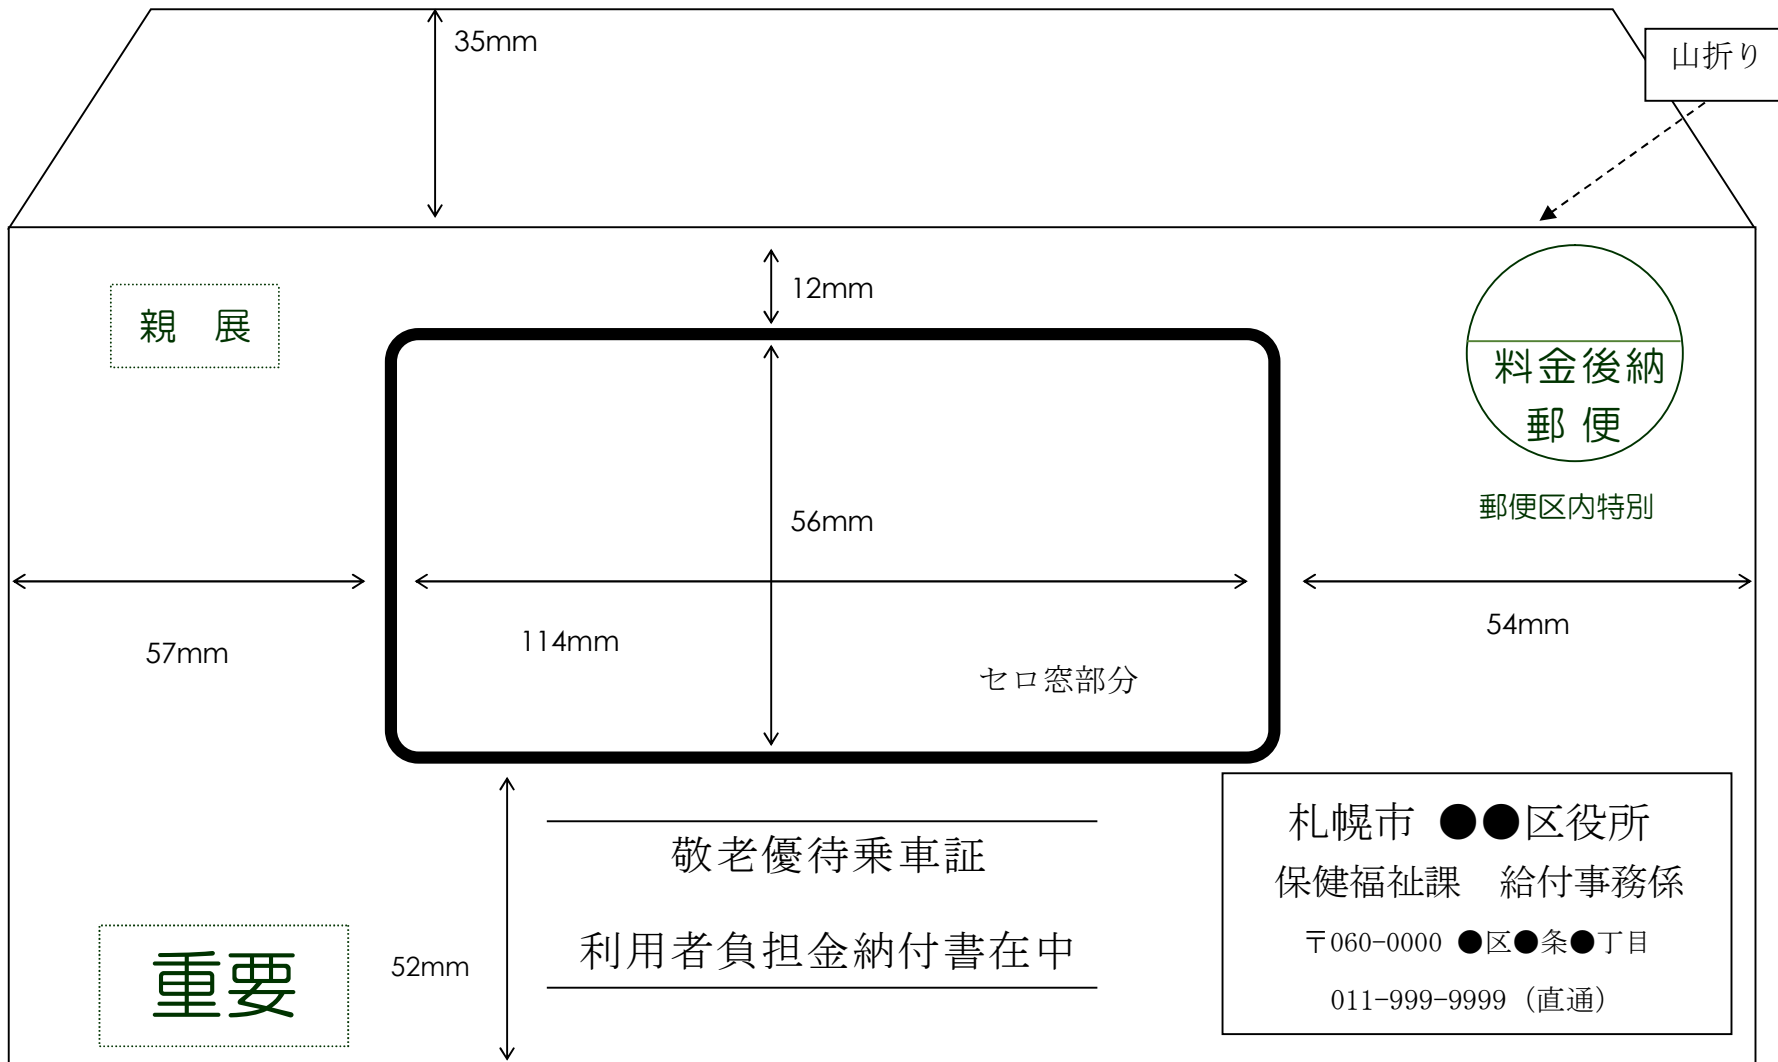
35mm

山折り

12mm

親　展

料金後納
郵 便

郵便区内特別

56mm

57mm

114mm

54mm

セロ窓部分

札幌市 ●●区役所
保健福祉課　給付事務係
〒060-0000 ●区●条●丁目
011-999-9999（直通）

敬老優待乗車証

利用者負担金納付書在中

52mm

重要